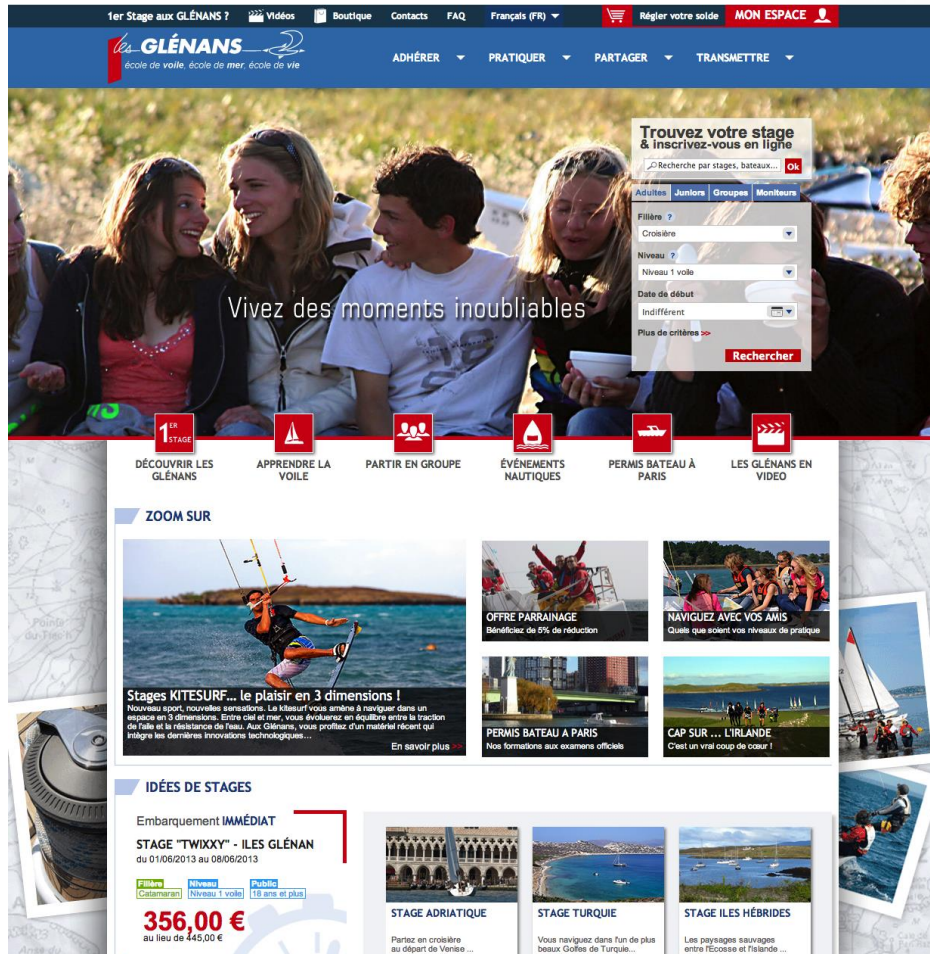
1er Stage aux GLÉNANS ? Vidéos Boutique Contacts FAQ Français (FR) Régler votre solde MON ESPACE

les GLÉNANS
école de voile, école de mer, école de vie

ADHÉRER PRATIQUER PARTAGER TRANSMETTRE

Vivez des moments inoubliables

Trouvez votre stage
& inscrivez-vous en ligne
Recherche par stages, bateaux... Ok
Adultes Juniors Groupes Moniteurs
Filière ?
Croisière
Niveau ?
Niveau 1 voile
Date de début
Indifférent
Plus de critères >>
Rechercher

1ER STAGE
DÉCOUVRIR LES GLÉNANS
APPRENDRE LA VOILE
PARTIR EN GROUPE
ÉVÉNEMENTS NAUTIQUES
PERMIS BATEAU À PARIS
LES GLÉNANS EN VIDEO

ZOOM SUR

Stages KITESURF... le plaisir en 3 dimensions !
Nouveau sport, nouvelles sensations. Le kitesurf vous amène à naviguer dans un espace en 3 dimensions. Entre ciel et mer, vous évoluerez en équilibre entre la traction de l'aile et la résistance de l'eau. Aux Glénans, vous profitez d'un matériel récent qui intègre les dernières innovations technologiques...
En savoir plus >>

OFFRE PARRAINAGE
Bénéficiez de 5% de réduction

NAVIGUEZ AVEC VOS AMIS
Quels que soient vos niveaux de pratique

PERMIS BATEAU A PARIS
Nos formations aux examens officiels

CAP SUR ... L'IRLANDE
C'est un vrai coup de cœur !

IDÉES DE STAGES

Embarquement IMMÉDIAT
STAGE "TWIXXY" - ILES GLÉNAN
du 01/06/2013 au 08/06/2013
Filière Catamaran
Niveau Niveau 1 voile
Public 18 ans et plus
356,00 €
au lieu de 445,00 €

STAGE ADRIATIQUE
Partez en croisière au départ de Venise ...

STAGE TURQUIE
Vous naviguez dans l'un de plus beaux Golfes de Turquie...

STAGE ILES HÉBRIDES
Les paysages sauvages entre l'Écosse et l'Islande ...